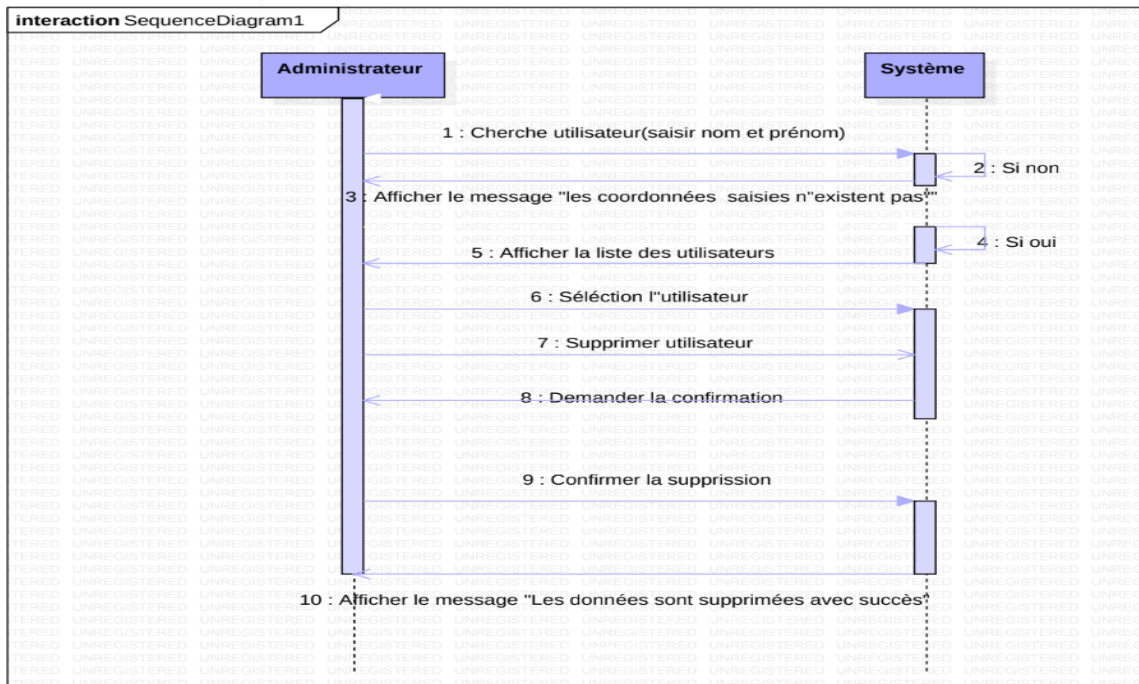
interaction SequenceDiagram1

Administrateur

Système

1 : Cherche utilisateur(saisir nom et prénom)

2 : Si non

3 : Afficher le message "les coordonnées saisies n"existent pas"

4 : Si oui

5 : Afficher la liste des utilisateurs

6 : Séléction l"utilisateur

7 : Supprimer utilisateur

8 : Demander la confirmation

9 : Confirmer la supprission

10 : Afficher le message "Les données sont supprimées avec succès"